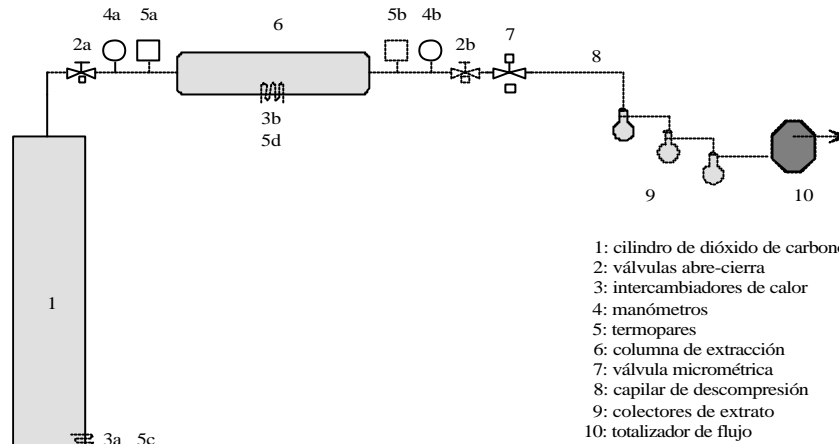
4a 5a 6 5b 4b 7

2a 2b 8

3b
5d

1

9 10

3a 5c

1: cilindro de dióxido de carbono
2: válvulas abre-cierra
3: intercambiadores de calor
4: manómetros
5: termopares
6: columna de extracción
7: válvula micrométrica
8: capilar de descompresión
9: colectores de extrato
10: totalizador de flujo